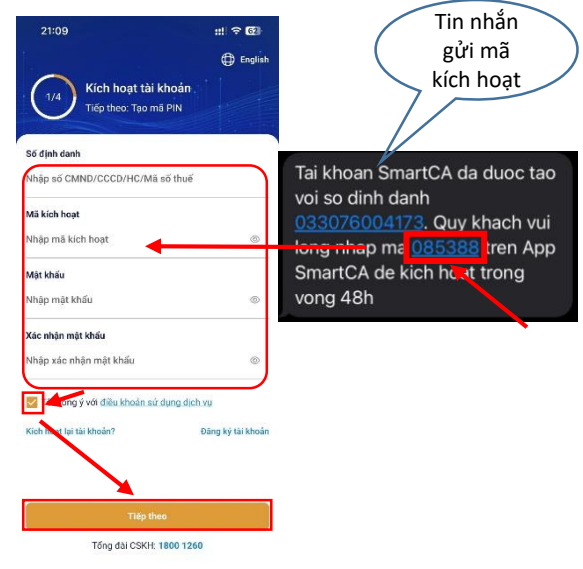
21:09

English

1/4

Kích hoạt tài khoản

Tiếp theo: Tạo mã PIN

Số định danh

Nhập số CMND/CCCD/HC/Mã số thuế

Mã kích hoạt

Nhập mã kích hoạt

Mật khẩu

Nhập mật khẩu

Xác nhận mật khẩu

Nhập xác nhận mật khẩu

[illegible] đồng ý với điều khoản sử dụng dịch vụ

Kích hoạt lại tài khoản?

Đăng ký tài khoản

Tiếp theo

Tổng đài CSKH: 1800 1260

Tin nhắn gửi mã kích hoạt

Tai khoan SmartCA da duoc tao voi so dinh danh 033076004173. Quy khach vui long nhap ma 085388 tren App SmartCA de kich hoat trong vong 48h